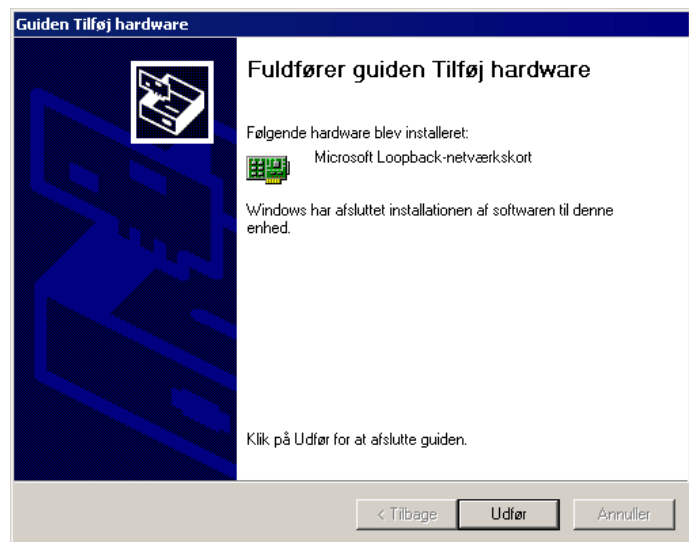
Guiden Tilføj hardware

Fuldfører guiden Tilføj hardware

Følgende hardware blev installeret:

Microsoft Loopback-netværkskort

Windows har afsluttet installationen af softwaren til denne enhed.

Klik på Udfør for at afslutte guiden.

< Tilbage
Udfør
Annuller